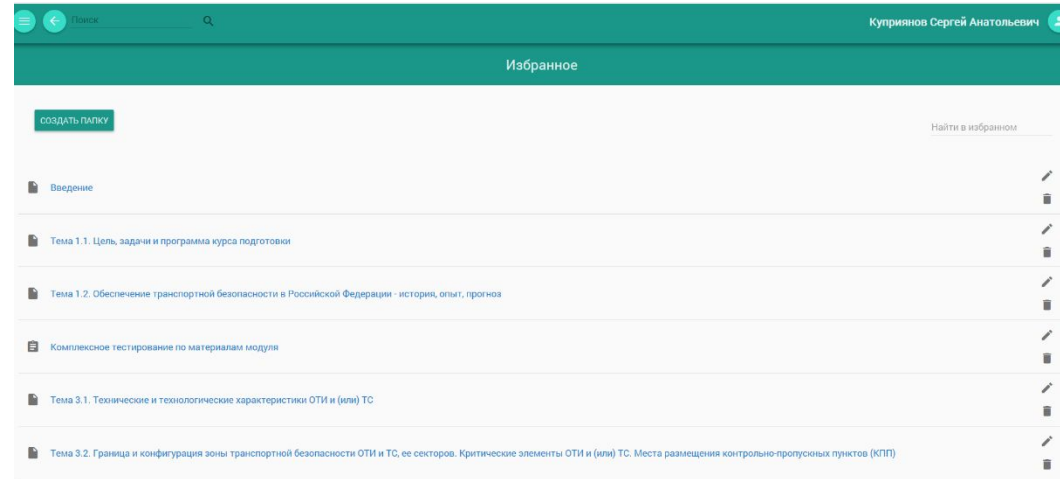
Поиск

Куприянов Сергей Анатольевич

Избранное

СОЗДАТЬ ПАПКУ

Найти в избранном

Введение

Тема 1.1. Цель, задачи и программа курса подготовки

Тема 1.2. Обеспечение транспортной безопасности в Российской Федерации - история, опыт, прогноз

Комплексное тестирование по материалам модуля

Тема 3.1. Технические и технологические характеристики ОТИ и (или) ТС

Тема 3.2. Граница и конфигурация зоны транспортной безопасности ОТИ и ТС, ее секторов. Критические элементы ОТИ и (или) ТС. Места размещения контрольно-пропускных пунктов (КПП)